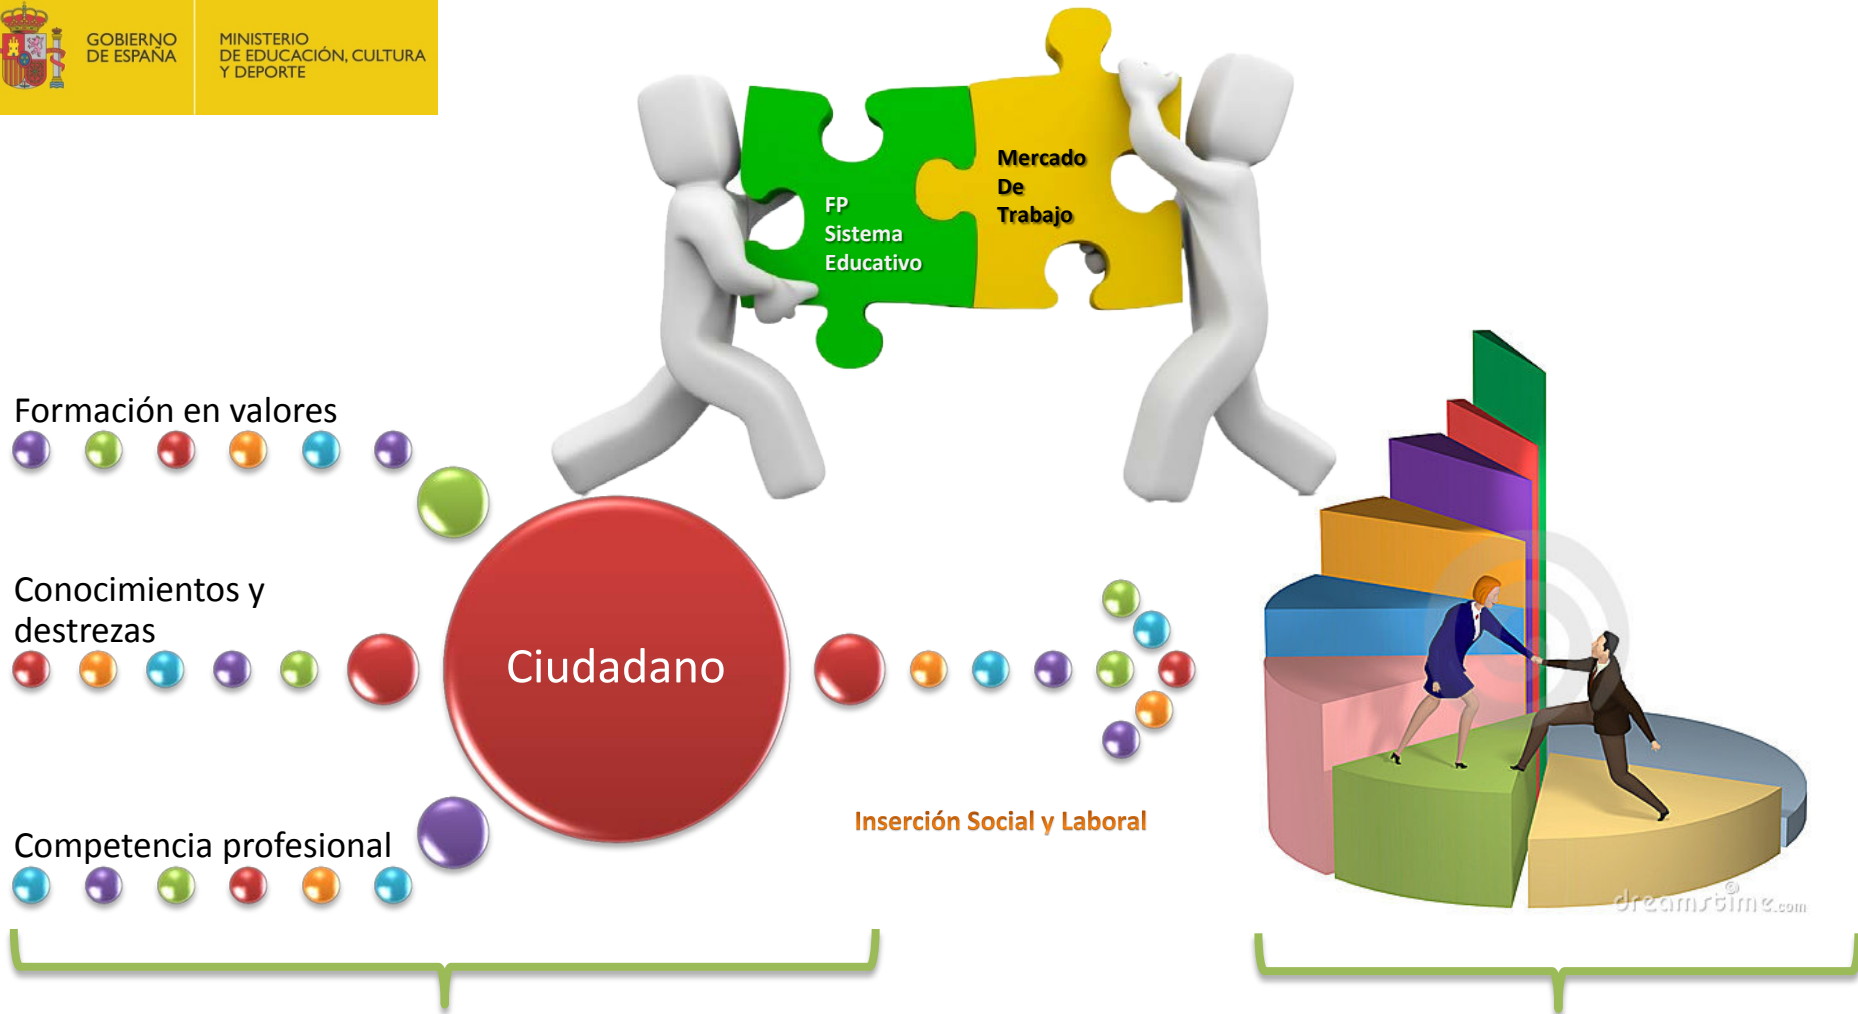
GOBIERNO DE ESPAÑA

MINISTERIO DE EDUCACIÓN, CULTURA Y DEPORTE

FP
Sistema
Educativo

Mercado
De
Trabajo

Formación en valores

Conocimientos y destrezas

Ciudadano

Competencia profesional

Inserción Social y Laboral

dreamstime.com